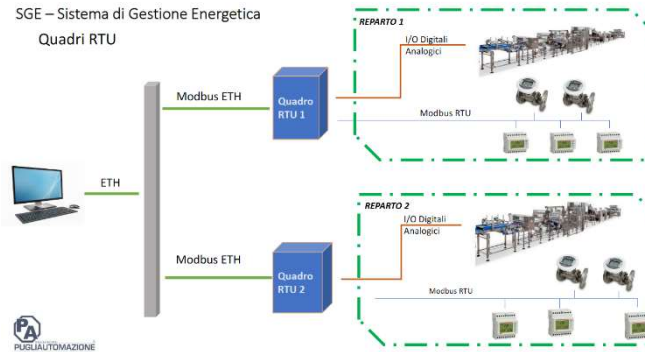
SGE – Sistema di Gestione Energetica
Quadri RTU

REPARTO 1
I/O Digitali
Analogici

Modbus ETH
Quadro RTU 1
Modbus RTU

ETH

REPARTO 2
I/O Digitali
Analogici

Modbus ETH
Quadro RTU 2
Modbus RTU

PA
PUGLIAUTOMAZIONE